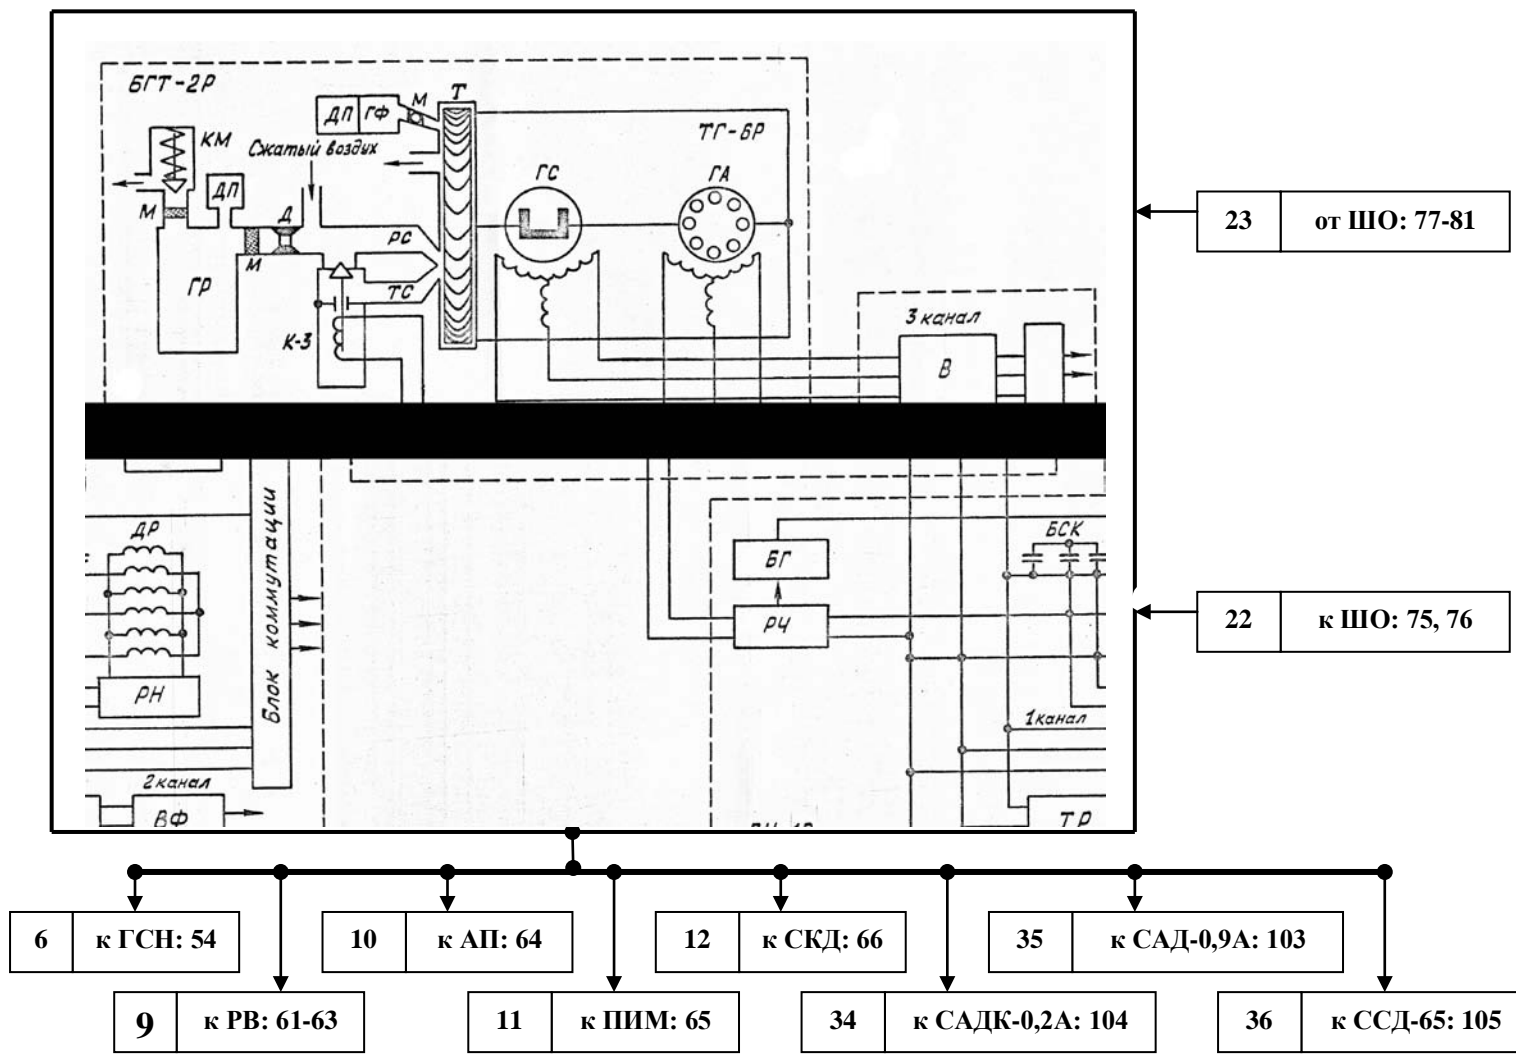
БГТ-2Р

КМ

М

Сжатый воздух

ДП

ГФ

М

Т

ТГ-6Р

ДП

Д

ГС

ГА

ГР

М

РС

ТС

К-3

3 канал

В

ДР

Блок коммутации

БГ

БСК

РЧ

РН

1канал

2канал

ВФ

ТР

| 23 | от ШО: 77-81 |
|---|---|

| 22 | к ШО: 75, 76 |
|---|---|

| 6 | к ГСН: 54 |
|---|---|

| 10 | к АП: 64 |
|---|---|

| 12 | к СКД: 66 |
|---|---|

| 35 | к САД-0,9А: 103 |
|---|---|

| 9 | к РВ: 61-63 |
|---|---|

| 11 | к ПИМ: 65 |
|---|---|

| 34 | к САДК-0,2А: 104 |
|---|---|

| 36 | к ССД-65: 105 |
|---|---|